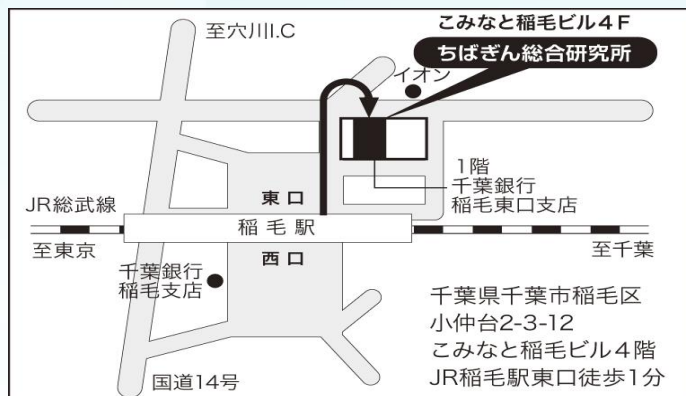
至穴川I.C

こみなと稲毛ビル４F

ちばぎん総合研究所

イオン

1階
千葉銀行
稲毛東口支店

JR総武線

東口

稲毛駅

至東京

至千葉

西口

千葉銀行
稲毛支店

千葉県千葉市稲毛区
小仲台2-3-12
こみなと稲毛ビル４階
JR稲毛駅東口徒歩1分

国道14号